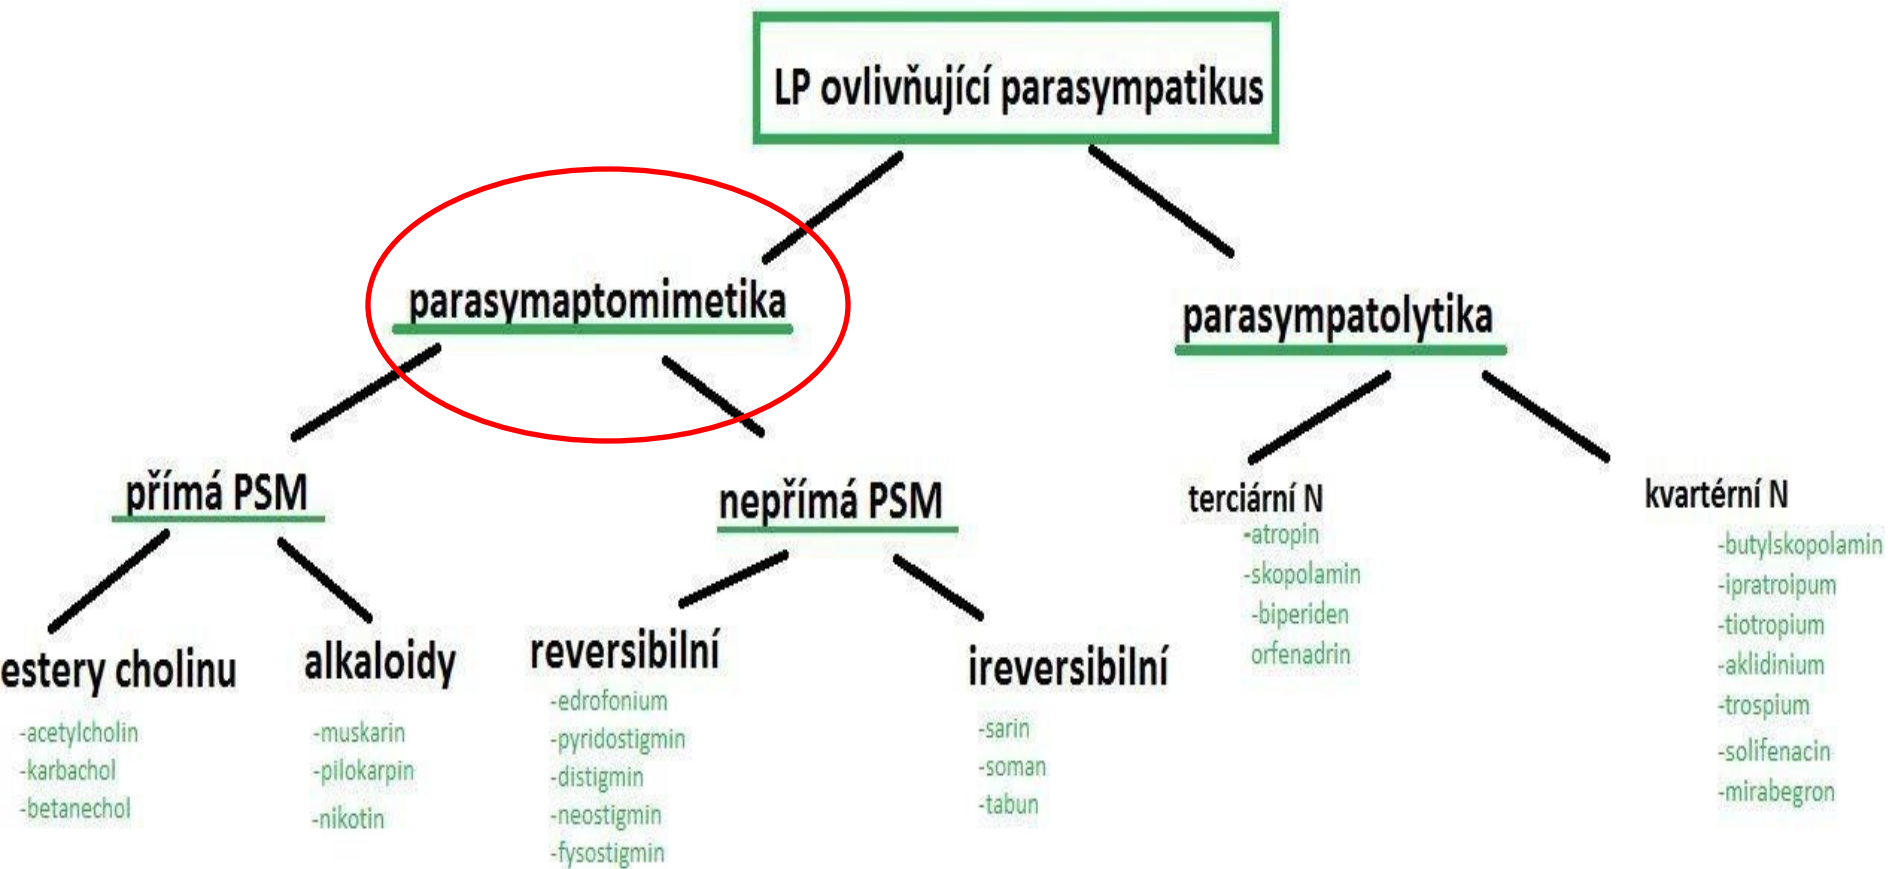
LP ovlivňující parasympatikus

parasymaptomimetika

parasympatolytika

přímá PSM

nepřímá PSM

terciární N
-atropin
-skopolamin
-biperiden
orfenadrin

kvartérní N
-butylskopolamin
-ipratroipum
-tiotropium
-aklidinium
-trospium
-solifenacin
-mirabegron

estery cholinu
-acetylcholin
-karbachol
-betanechol

alkaloidy
-muskarin
-pilokarpin
-nikotin

reversibilní
-edrofonium
-pyridostigmin
-distigmin
-neostigmin
-fysostigmin

ireversibilní
-sarin
-soman
-tabun